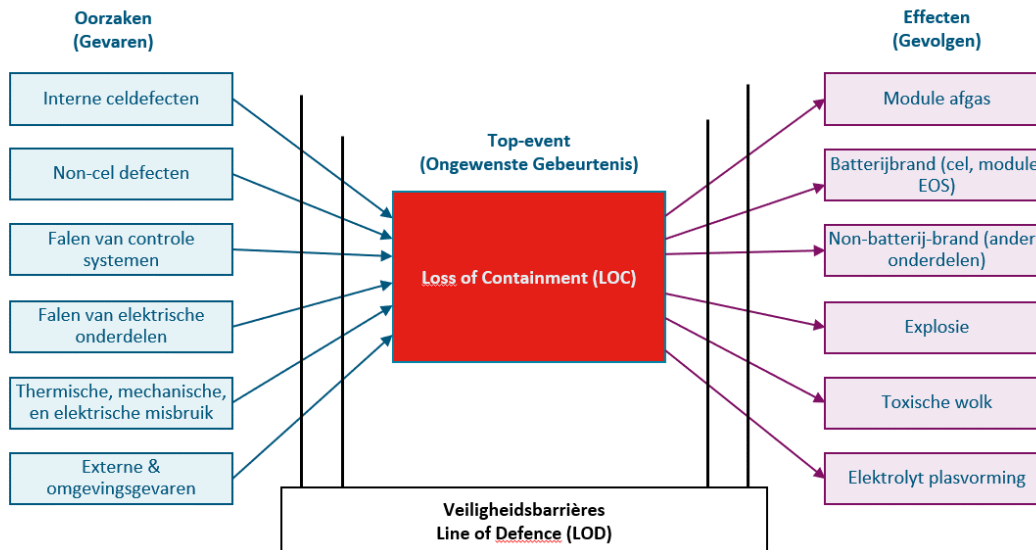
Oorzaken
(Gevaren)

Interne celdefecten

Non-cel defecten

Falen van controle systemen

Falen van elektrische onderdelen

Thermische, mechanische, en elektrische misbruik

Externe & omgevingsgevaren

Top-event
(Ongewenste Gebeurtenis)

Loss of Containment (LOC)

Veiligheidsbarrières
Line of Defence (LOD)

Effecten
(Gevolgen)

Module afgas

Batterijbrand (cel, module EOS)

Non-batterij-brand (ander onderdelen)

Explosie

Toxische wolk

Elektrolyt plasvorming